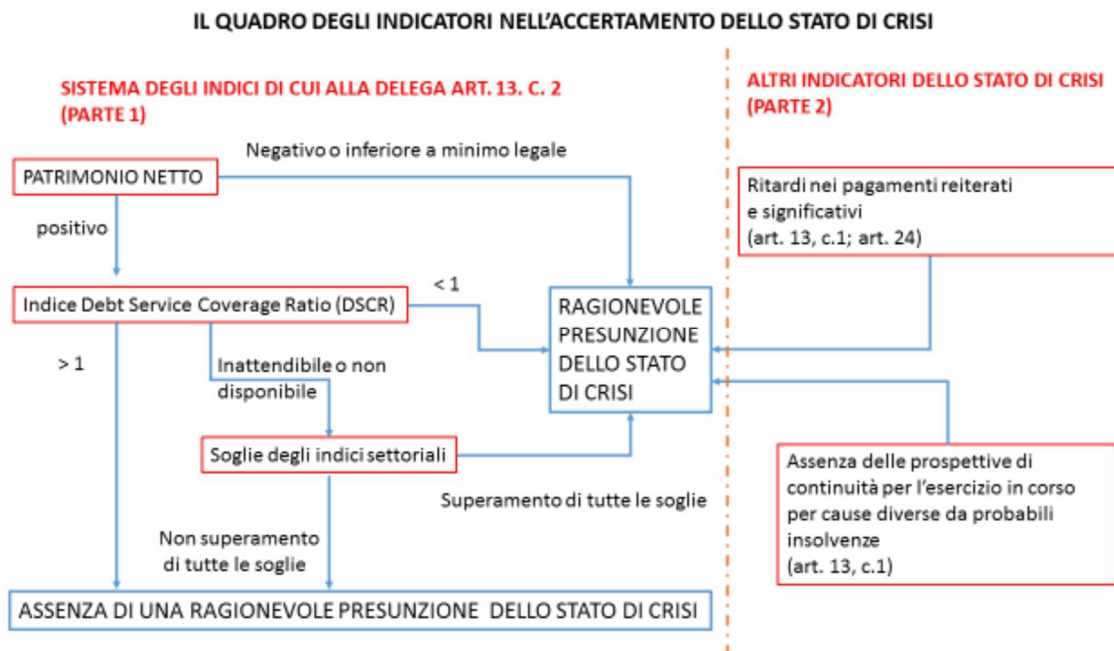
IL QUADRO DEGLI INDICATORI NELL'ACCERTAMENTO DELLO STATO DI CRISI

SISTEMA DEGLI INDICI DI CUI ALLA DELEGA ART. 13. C. 2 (PARTE 1)

ALTRI INDICATORI DELLO STATO DI CRISI (PARTE 2)

Negativo o inferiore a minimo legale

PATRIMONIO NETTO

positivo

Indice Debt Service Coverage Ratio (DSCR)

< 1

> 1

Inattendibile o non disponibile

RAGIONEVOLE PRESUNZIONE DELLO STATO DI CRISI

Soglie degli indici settoriali

Superamento di tutte le soglie

Non superamento di tutte le soglie

ASSENZA DI UNA RAGIONEVOLE PRESUNZIONE DELLO STATO DI CRISI

Ritardi nei pagamenti reiterati e significativi (art. 13, c.1; art. 24)

Assenza delle prospettive di continuità per l'esercizio in corso per cause diverse da probabili insolvenze (art. 13, c.1)